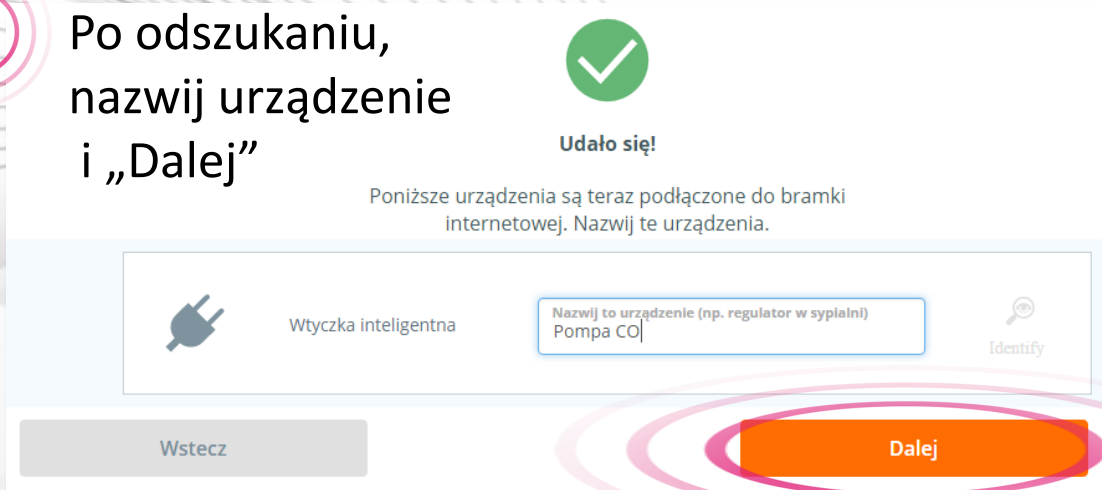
Po odszukaniu, nazwij urządzenie i „Dalej”

Udało się!

Poniższe urządzenia są teraz podłączone do bramki internetowej. Nazwij te urządzenia.

Wtyczka inteligentna

Nazwij to urządzenie (np. regulator w sypialni)
Pompa CO

Identify

Wstecz

Dalej